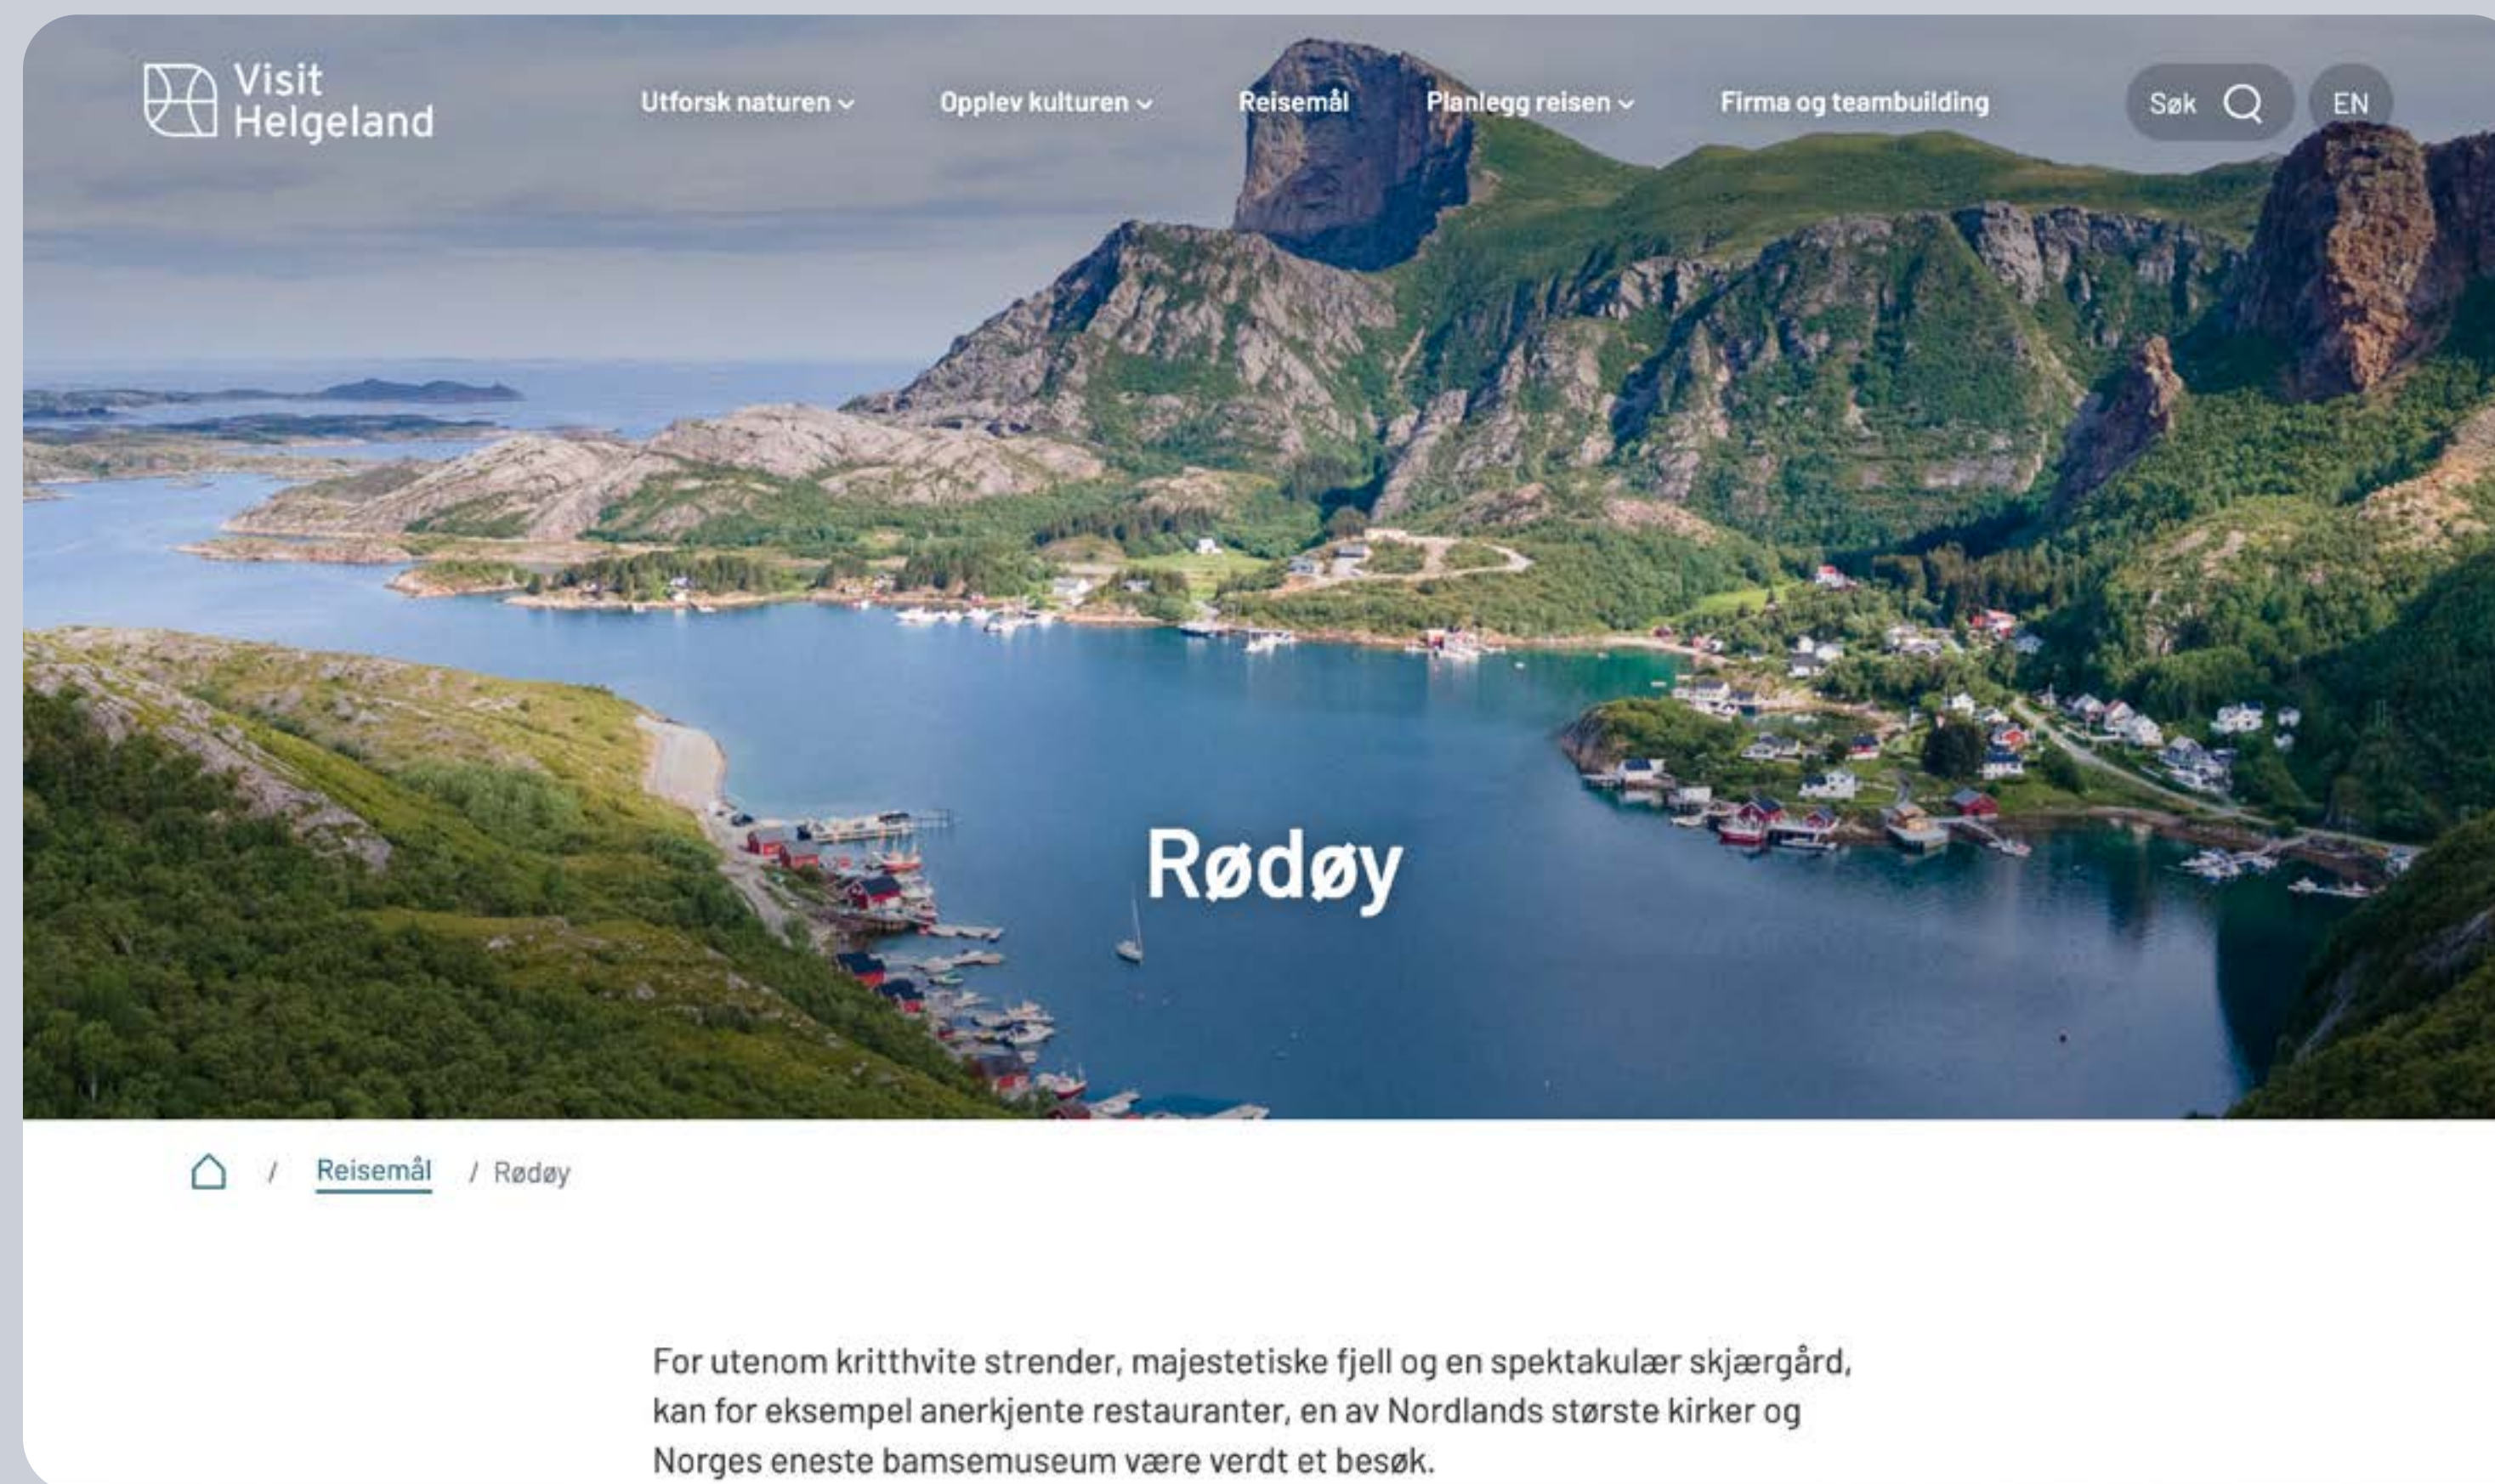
Visit Helgeland

Utforsk naturen
Opplev kulturen
Reisemål
Planlegg reisen
Firma og teambuilding
Søk
EN

Rødøy

/ Reisemål / Rødøy

For utenom kritthvite strender, majestetiske fjell og en spektakulær skjærgård, kan for eksempel anerkjente restauranter, en av Nordlands største kirker og Norges eneste bamsemuseum være verdt et besøk.